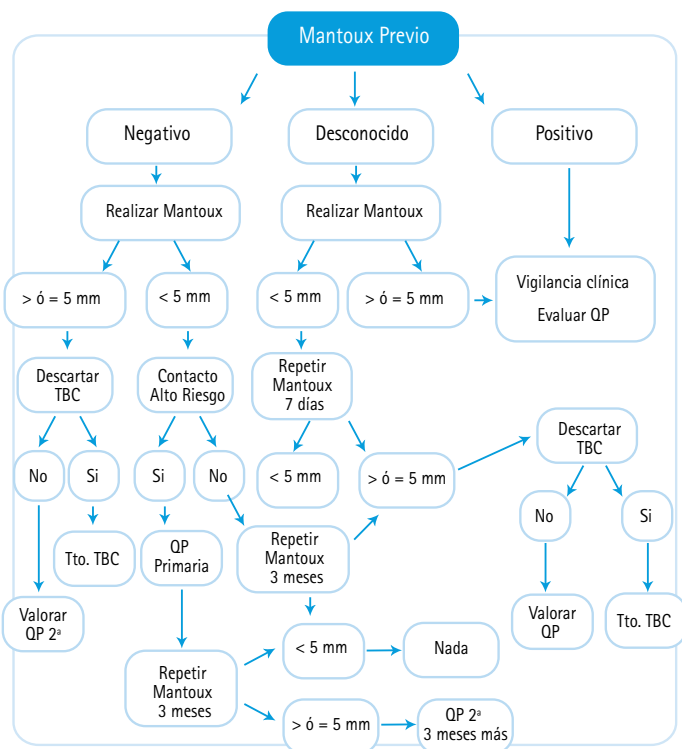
Mantoux Previo

Negativo

Desconocido

Positivo

Realizar Mantoux

Realizar Mantoux

> ó = 5 mm

< 5 mm

< 5 mm

> ó = 5 mm

Vigilancia clínica
Evaluar QP

Descartar TBC

Contacto Alto Riesgo

Repetir Mantoux 7 días

Descartar TBC

No

Si

Si

No

< 5 mm

> ó = 5 mm

No

Si

Tto. TBC

QP Primaria

Repetir Mantoux 3 meses

Valorar QP 2ª

Valorar QP

Tto. TBC

Repetir Mantoux 3 meses

< 5 mm

Nada

> ó = 5 mm

QP 2ª
3 meses más